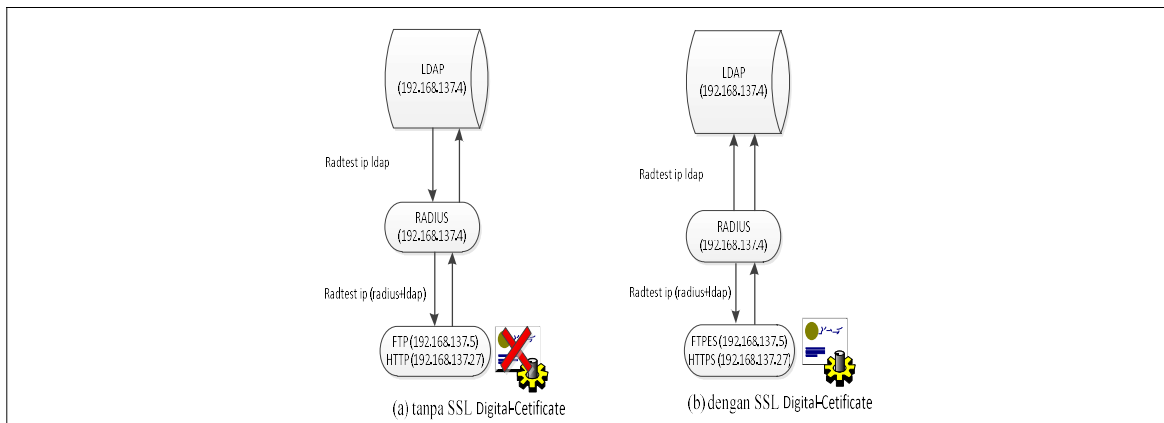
LDAP
(192.168.137.4)

Radtest ip ldap

RADIUS
(192.168.137.4)

Radtest ip (radius+ldap)

FTP (192.168.137.5)
HTTP (192.168.137.27)

(a) tanpa SSL Digital-Cetificate

LDAP
(192.168.137.4)

Radtest ip ldap

RADIUS
(192.168.137.4)

Radtest ip (radius+ldap)

FTPES (192.168.137.5)
HTTPS (192.168.137.27)

(b) dengan SSL Digital-Cetificate